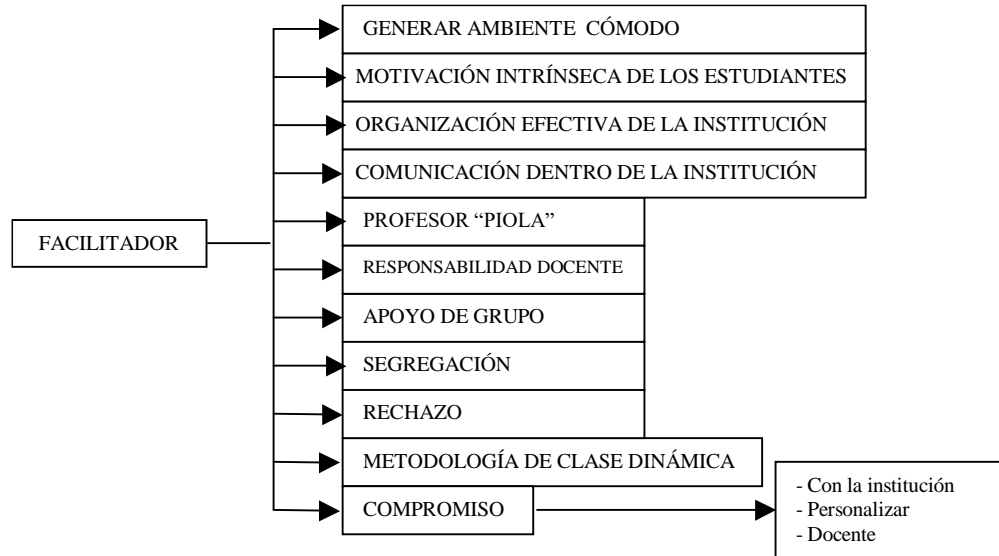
FACILITADOR

GENERAR AMBIENTE CÓMODO

MOTIVACIÓN INTRÍNSECA DE LOS ESTUDIANTES

ORGANIZACIÓN EFECTIVA DE LA INSTITUCIÓN

COMUNICACIÓN DENTRO DE LA INSTITUCIÓN

PROFESOR "PIOLA"

RESPONSABILIDAD DOCENTE

APOYO DE GRUPO

SEGREGACIÓN

RECHAZO

METODOLOGÍA DE CLASE DINÁMICA

COMPROMISO

- Con la institución
- Personalizar
- Docente